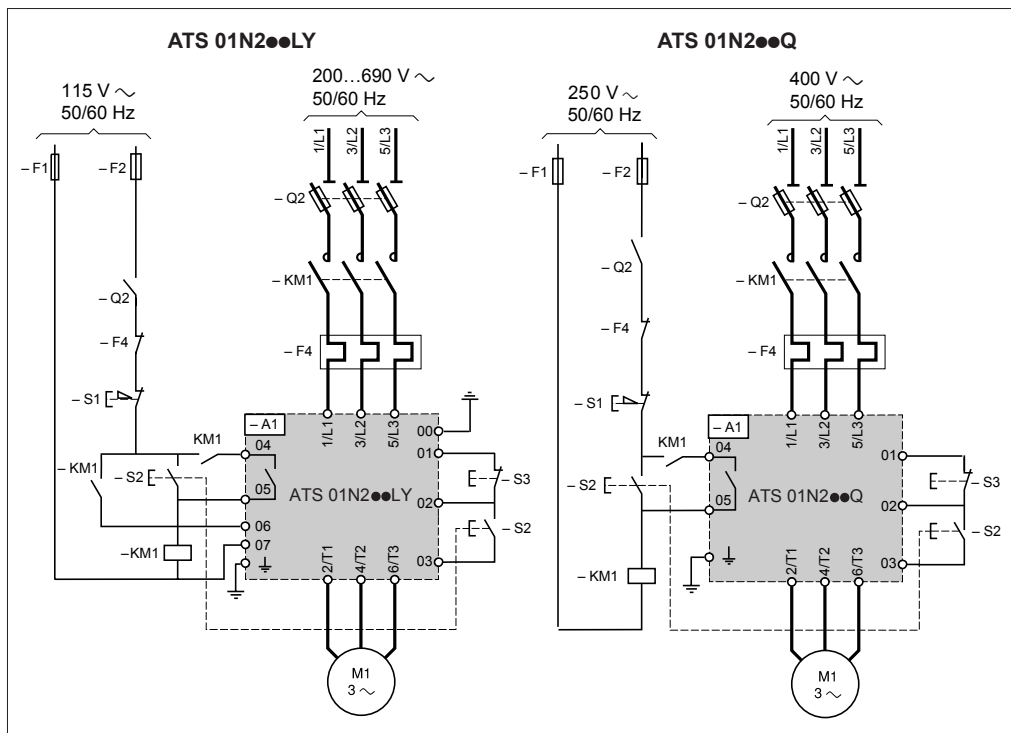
ATS 01N2●●LY

115 V ∼
50/60 Hz

200…690 V ∼
50/60 Hz

1/L1 3/L2 5/L3

– F1 – F2

– Q2

– KM1

– Q2

– F4

– F4

– S1

– A1

KM1

04

– KM1 – S2

05

ATS 01N2●●LY

06

–KM1

07

1/L1 3/L2 5/L3

00

01

– S3

02

– S2

03

2/T1 4/T2 6/T3

M1
3 ∼

ATS 01N2●●Q

250 V ∼
50/60 Hz

400 V ∼
50/60 Hz

1/L1 3/L2 5/L3

– F1 – F2

– Q2

– Q2

– KM1

– F4

– F4

– S1

– A1

KM1

04

– S2

05

ATS 01N2●●Q

– KM1

1/L1 3/L2 5/L3

01

– S3

02

– S2

03

2/T1 4/T2 6/T3

M1
3 ∼